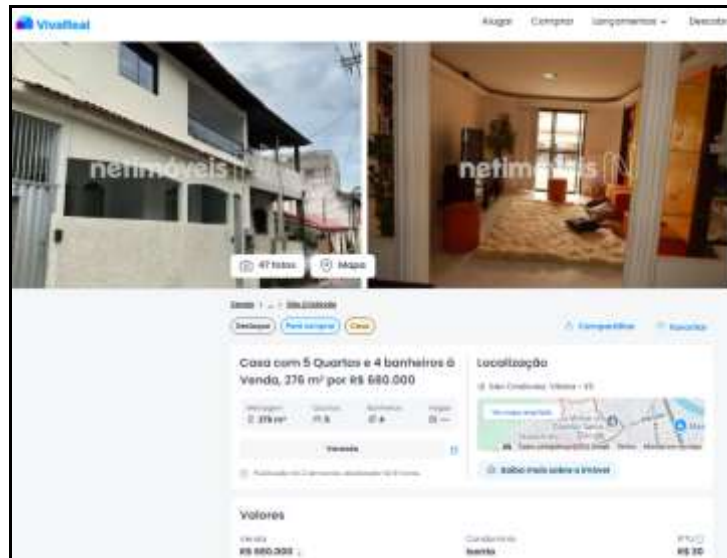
VivaReal

Alugar Comprar Lançamentos Descob

netimóveis
netimóveis

47 fotos Mapa

Destaque Para comprar Casa

Compartilhar Favoritar

Casa com 5 Quartos e 4 banheiros à Venda, 276 m² por R$ 680.000

276 m² 5 4

Localização

São Cristóvão, Vitória - ES

Saiba mais sobre o imóvel

Valores

Venda
R$ 680.000

Condomínio
Isento

IPTU
R$ 30